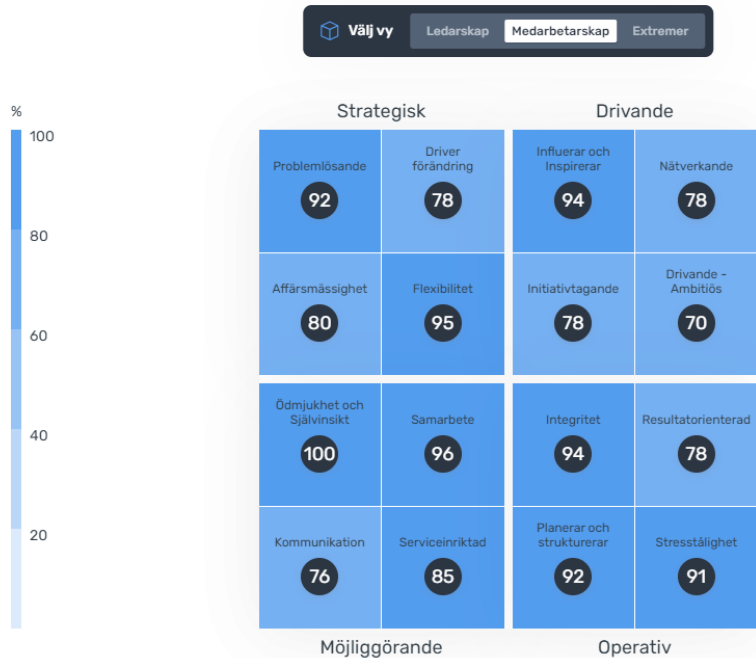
Välj vy
Ledarskap
Medarbetarskap
Extremer

%
100
80
60
40
20

Strategisk

Drivande

| Problemlösande 92 | Driver förändring 78 | Influerar och Inspirerar 94 | Nätverkande 78 |
|---|---|---|---|
| Affärsmässighet 80 | Flexibilitet 95 | Initiativtagande 78 | Drivande - Ambitiös 70 |
| Ödmjukhet och Självinsikt 100 | Samarbete 96 | Integritet 94 | Resultatorienterad 78 |
| Kommunikation 76 | Serviceinriktad 85 | Planerar och strukturerar 92 | Stresstålighet 91 |

Möjliggörande

Operativ